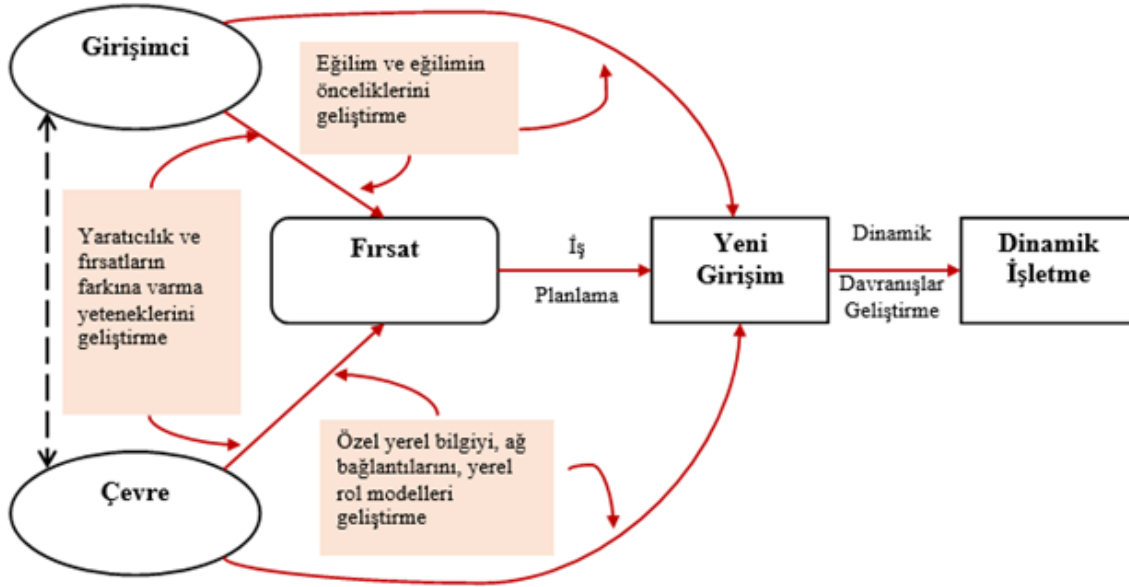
Girişimci

Eğilim ve eğilimin önceliklerini geliştirme

Yaratıcılık ve fırsatların farkına varma yeteneklerini geliştirme

Fırsat

İş

Planlama

Yeni Girişim

Dinamik

Davranışlar Geliştirme

Dinamik İşletme

Özel yerel bilgiyi, ağ bağlantılarını, yerel rol modelleri geliştirme

Çevre